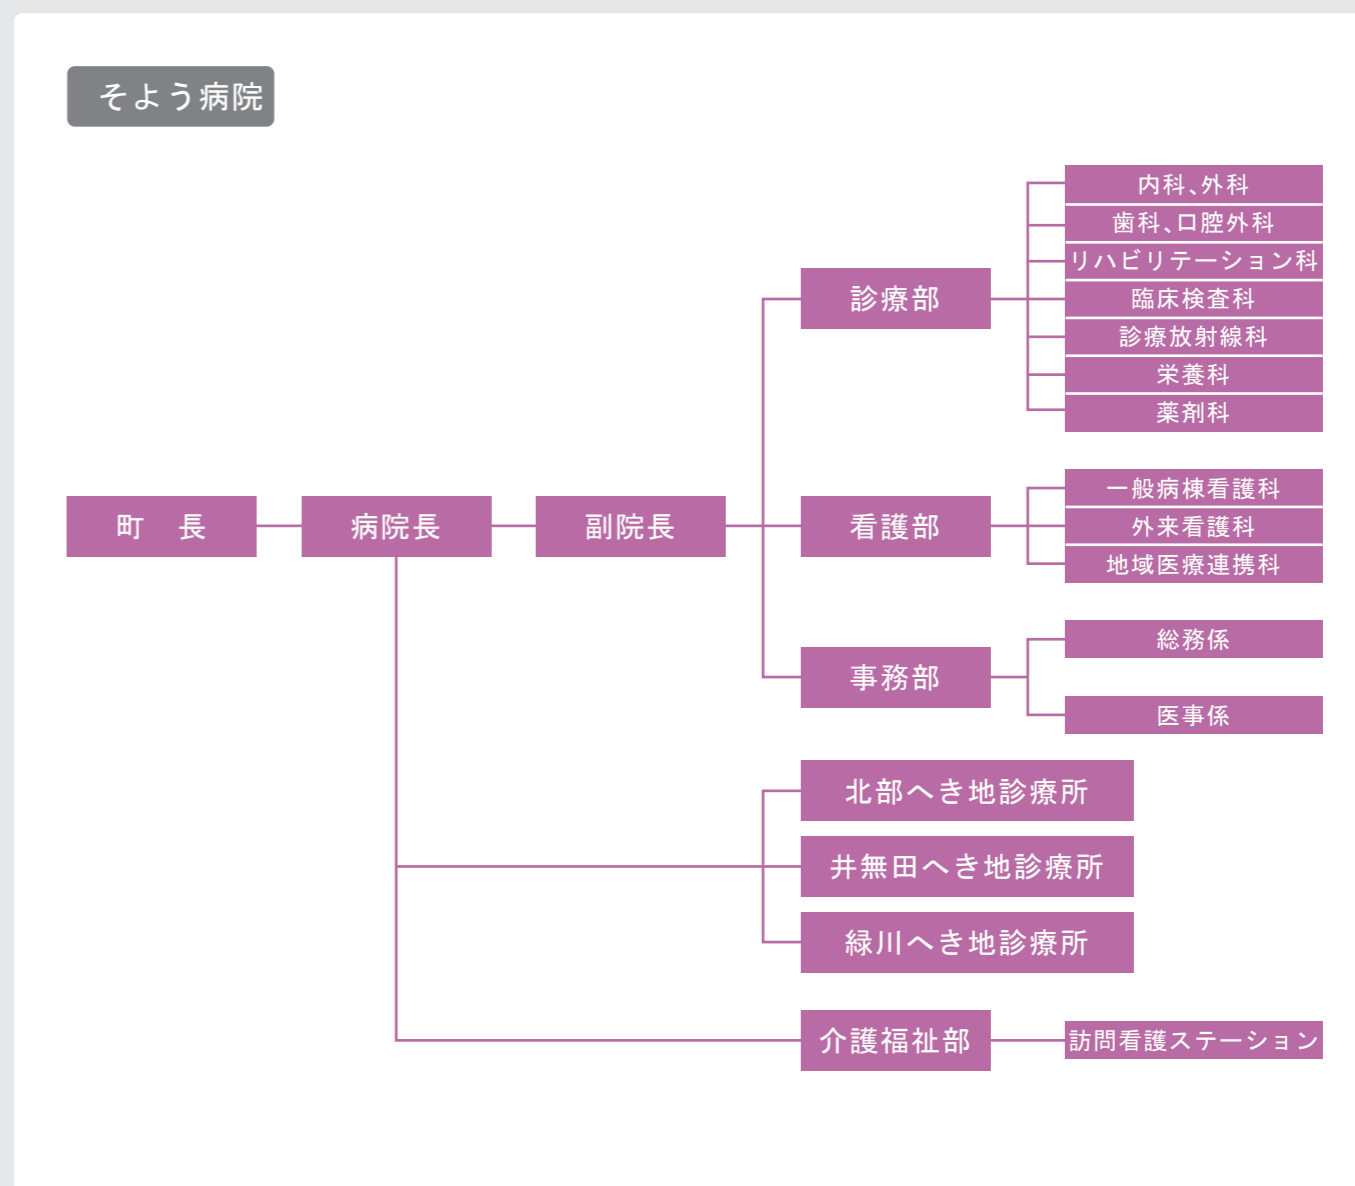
そよう病院

町　長

病院長

副院長

診療部

内科、外科

歯科、口腔外科

リハビリテーション科

臨床検査科

診療放射線科

栄養科

薬剤科

看護部

一般病棟看護科

外来看護科

地域医療連携科

事務部

総務係

医事係

北部へき地診療所

井無田へき地診療所

緑川へき地診療所

介護福祉部

訪問看護ステーション